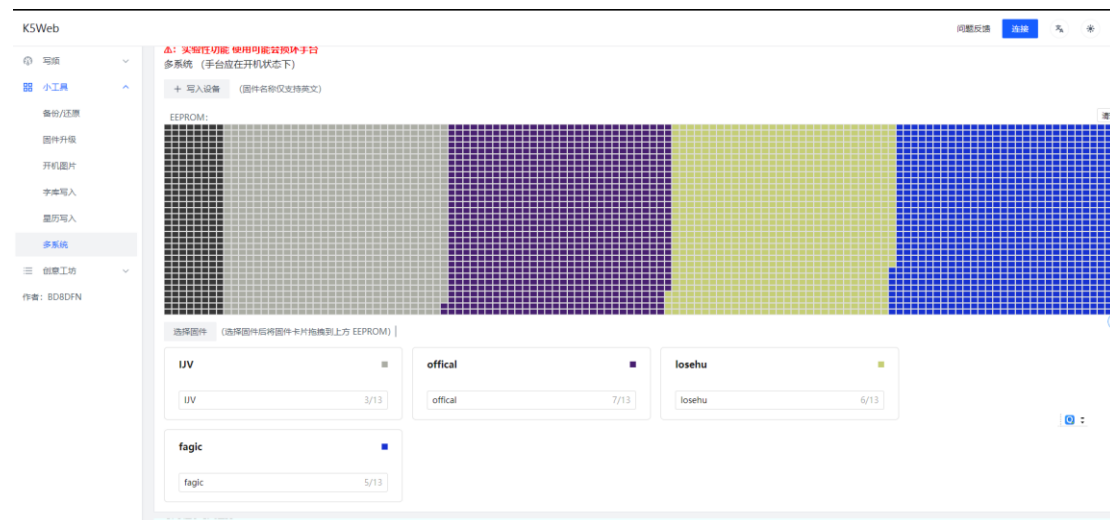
K5Web

问题反馈 连接

写频
小工具
备份/还原
固件升级
开机图片
字库写入
星历写入
多系统
创意工坊
作者：BD8DFN

⚠：实验性功能 使用可能会损坏手台
多系统 （手台应在开机状态下）

+ 写入设备 （固件名称仅支持英文）

EEPROM：

选择固件 （选择固件后将固件卡片拖拽到上方 EEPROM）

IJV
IJV 3/13

offical
offical 7/13

losehu
losehu 6/13

fagic
fagic 5/13